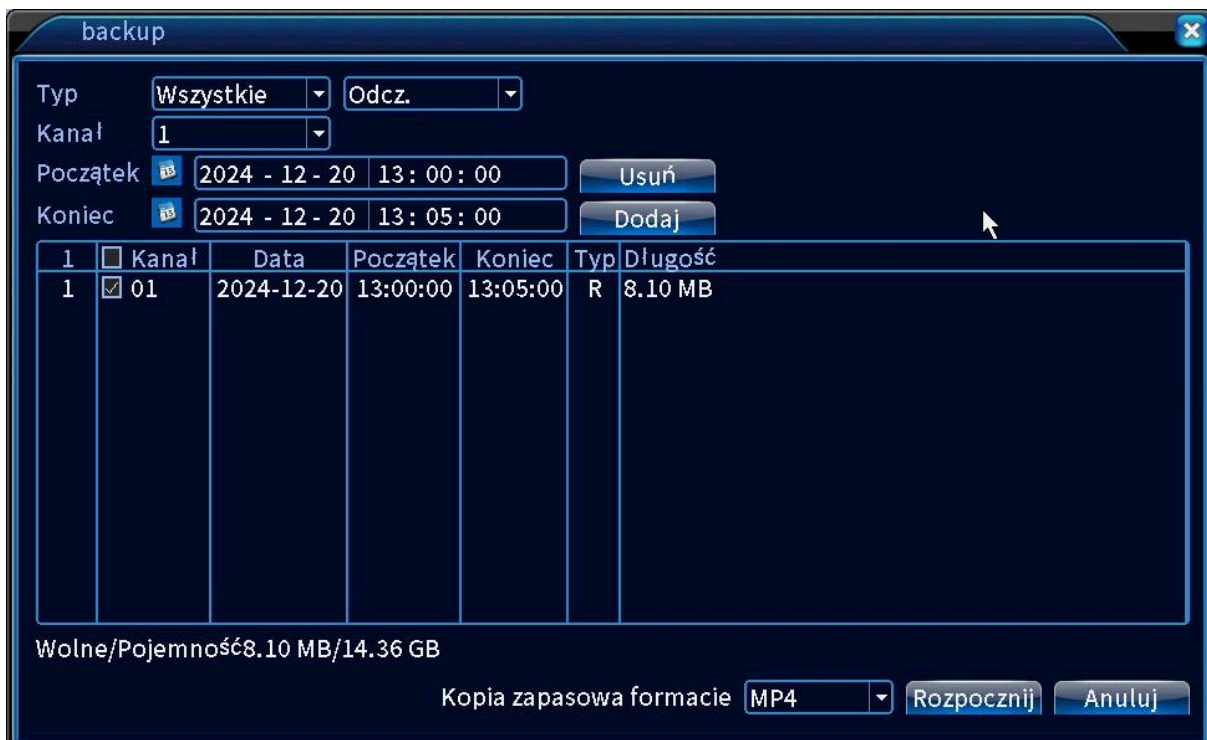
backup

Typ Wszystkie Odcz.
Kanał 1
Początek 2024 - 12 - 20 13 : 00 : 00 Usuń
Koniec 2024 - 12 - 20 13 : 05 : 00 Dodaj

| 1 | Kanał | Data | Początek | Koniec | Typ | Długość |
|---|---|---|---|---|---|---|
| 1 | ☑ 01 | 2024-12-20 | 13:00:00 | 13:05:00 | R | 8.10 MB |

Wolne/Pojemność8.10 MB/14.36 GB

Kopia zapasowa formacie MP4 Rozpocznij Anuluj